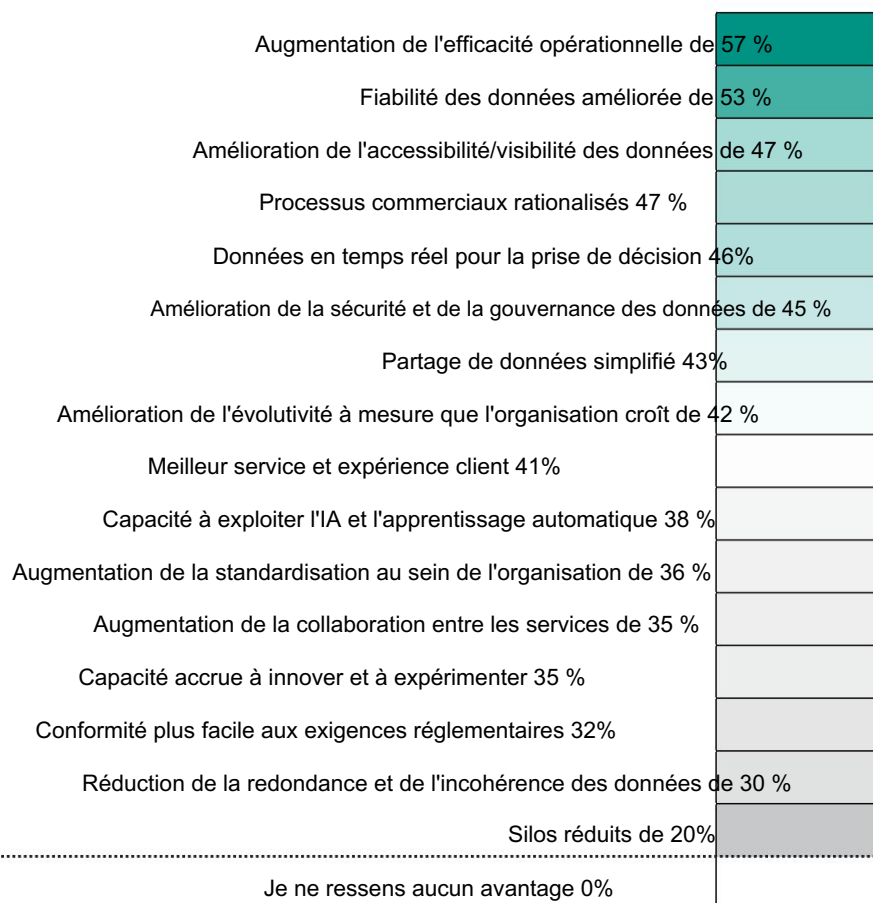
Augmentation de l'efficacité opérationnelle de 57 %

Fiabilité des données améliorée de 53 %

Amélioration de l'accessibilité/visibilité des données de 47 %

Processus commerciaux rationalisés 47 %

Données en temps réel pour la prise de décision 46%

Amélioration de la sécurité et de la gouvernance des données de 45 %

Partage de données simplifié 43%

Amélioration de l'évolutivité à mesure que l'organisation croît de 42 %

Meilleur service et expérience client 41%

Capacité à exploiter l'IA et l'apprentissage automatique 38 %

Augmentation de la standardisation au sein de l'organisation de 36 %

Augmentation de la collaboration entre les services de 35 %

Capacité accrue à innover et à expérimenter 35 %

Conformité plus facile aux exigences réglementaires 32%

Réduction de la redondance et de l'incohérence des données de 30 %

Silos réduits de 20%

Je ne ressens aucun avantage 0%